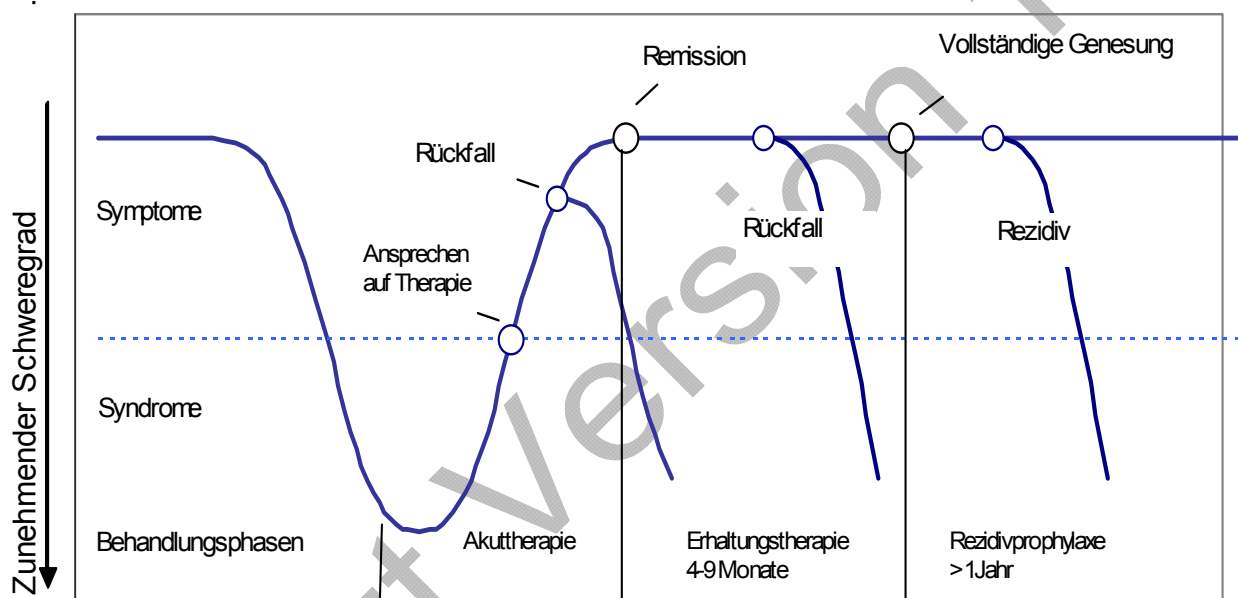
Zunehmender Schweregrad

Remission

Vollständige Genesung

Rückfall

Symptome

Rückfall

Rezidiv

Ansprechen auf Therapie

Syndrome

Behandlungsphasen

Akuttherapie

Erhaltungstherapie 4-9 Monate

Rezidivprophylaxe >1 Jahr

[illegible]